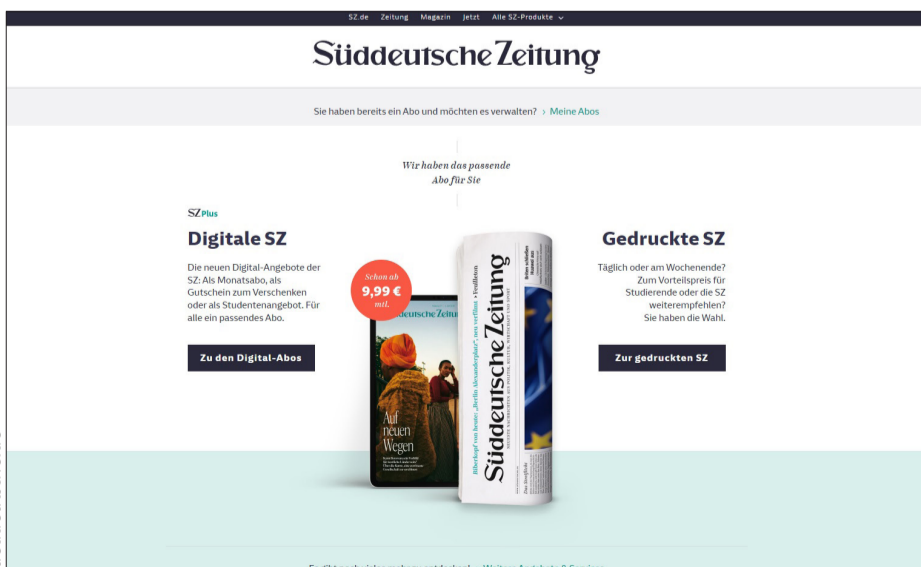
SZ.de Zeitung Magazin Jetzt Alle SZ-Produkte

Süddeutsche Zeitung

Sie haben bereits ein Abo und möchten es verwalten? › Meine Abos

Wir haben das passende Abo für Sie

SZ Plus

Digitale SZ

Die neuen Digital-Angebote der SZ: Als Monatsabo, als Gutschein zum Verschenken oder als Studentenangebot. Für alle ein passendes Abo.

Zu den Digital-Abos

Schon ab 9,99 € mtl.

Süddeutsche Zeitung

Auf neuen Wegen

Süddeutsche Zeitung

Gedruckte SZ

Täglich oder am Wochenende? Zum Vorteilspreis für Studierende oder die SZ weiterempfehlen? Sie haben die Wahl.

Zur gedruckten SZ

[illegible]